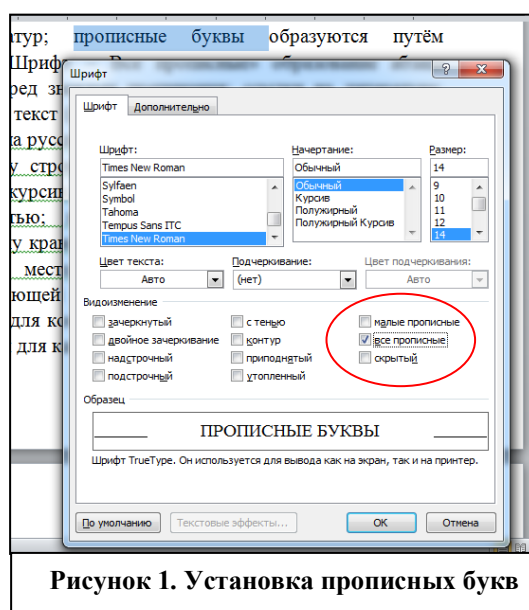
атур; прописные буквы образуются путём
Шриф
ред зн
текст
а русс
у стро
курсин
тью;
у кра
мест
ющей
для ко
для к

Шрифт

Шрифт Дополнительно

Шрифт:
Times New Roman
Sylfaen
Symbol
Tahoma
Tempus Sans ITC
Times New Roman

Начертание:
Обычный
Обычный
Курсив
Полужирный
Полужирный Курсив

Размер:
14
9
10
11
12
14

Цвет текста:
Авто
Подчеркивание:
(нет)
Цвет подчеркивания:
Авто

Видоизменение
зачеркнутый
двойное зачеркивание
надстрочный
подстрочный
с тенью
контур
приподнятый
утопленный
малые прописные
все прописные
скрытый

Образец
ПРОПИСНЫЕ БУКВЫ
Шрифт TrueType. Он используется для вывода как на экран, так и на принтер.

По умолчанию
Текстовые эффекты...
ОК
Отмена

Рисунок 1. Установка прописных букв